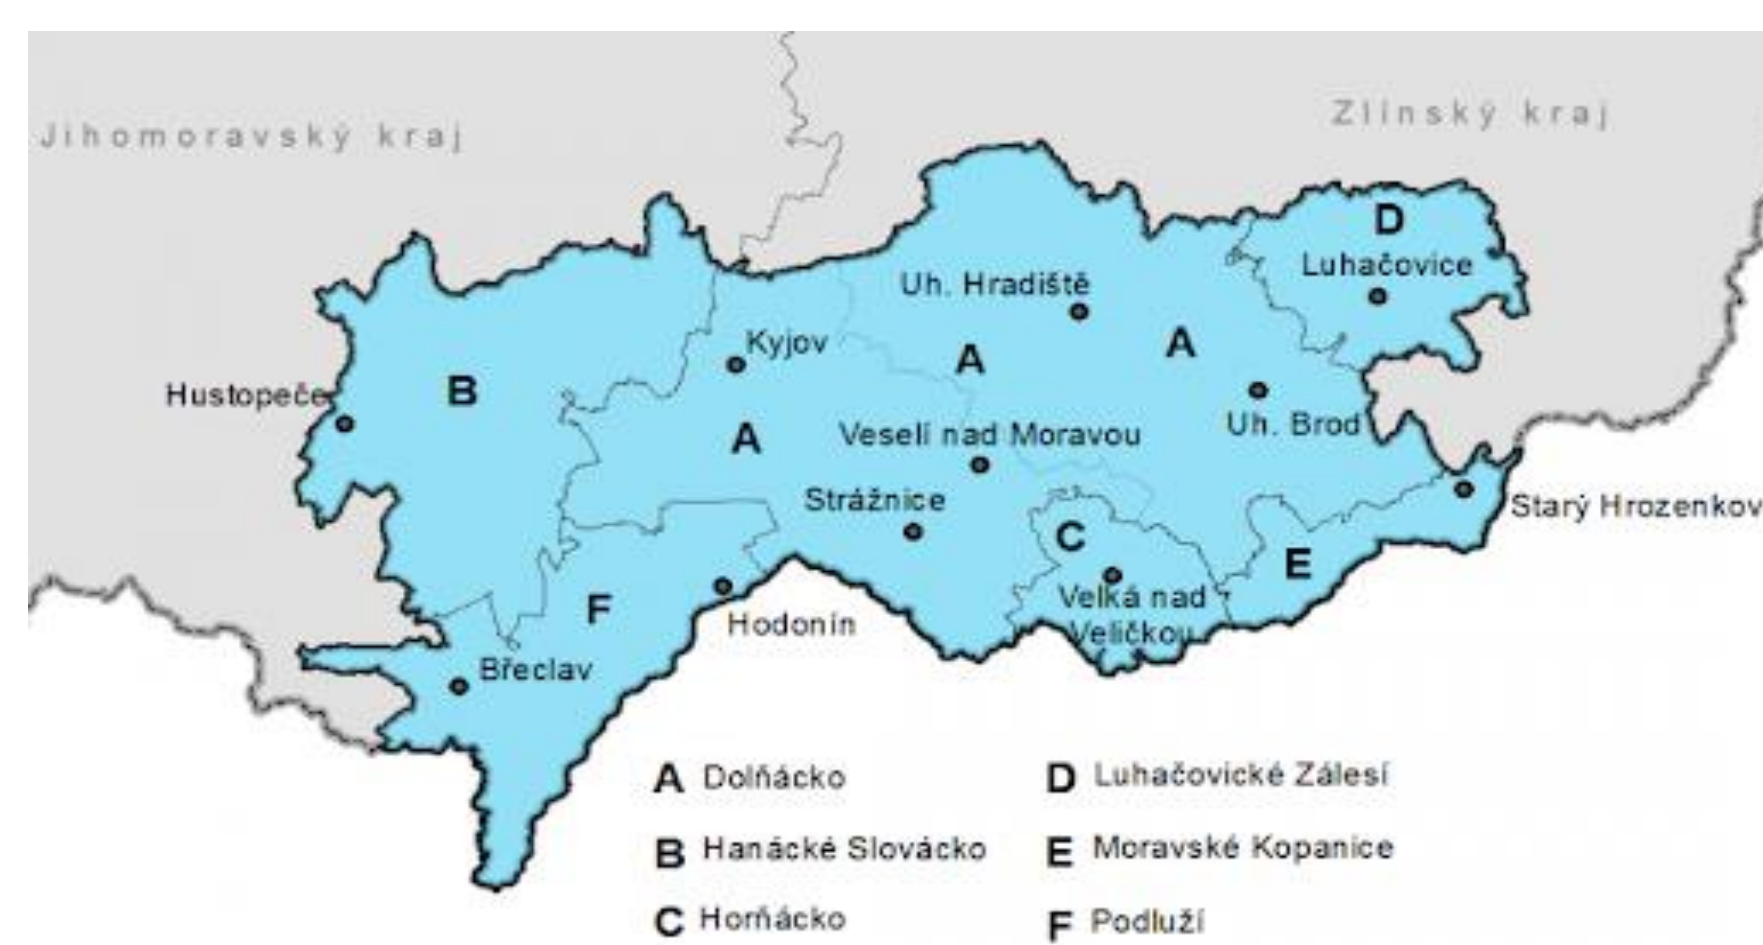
Jihomoravský kraj

Zlínský kraj

D

Luhačovice

Uh. Hradiště

Kyjov

A

A

Hustopeče

B

A

Veselí nad Moravou

Uh. Brod

Strážnice

Starý Hrozenkov

C

E

Velká nad Veličkou

F

Hodonín

Břeclav

A Dolňácko

B Hanácké Slovácko

C Horňácko

D Luhačovické Zálesí

E Moravské Kopanice

F Podluží